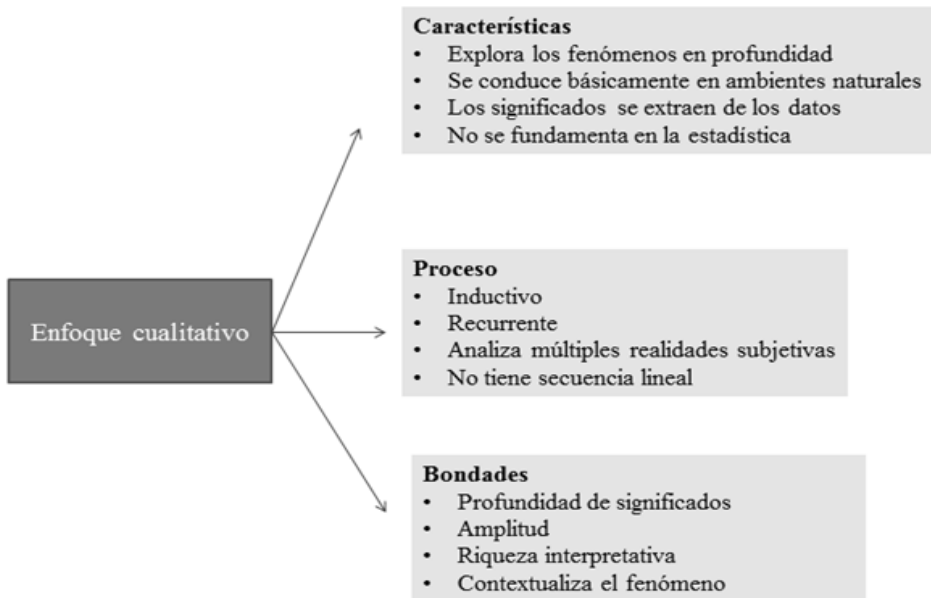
Enfoque cualitativo

**Características**
- Explora los fenómenos en profundidad
- Se conduce básicamente en ambientes naturales
- Los significados se extraen de los datos
- No se fundamenta en la estadística

**Proceso**
- Inductivo
- Recurrente
- Analiza múltiples realidades subjetivas
- No tiene secuencia lineal

**Bondades**
- Profundidad de significados
- Amplitud
- Riqueza interpretativa
- Contextualiza el fenómeno